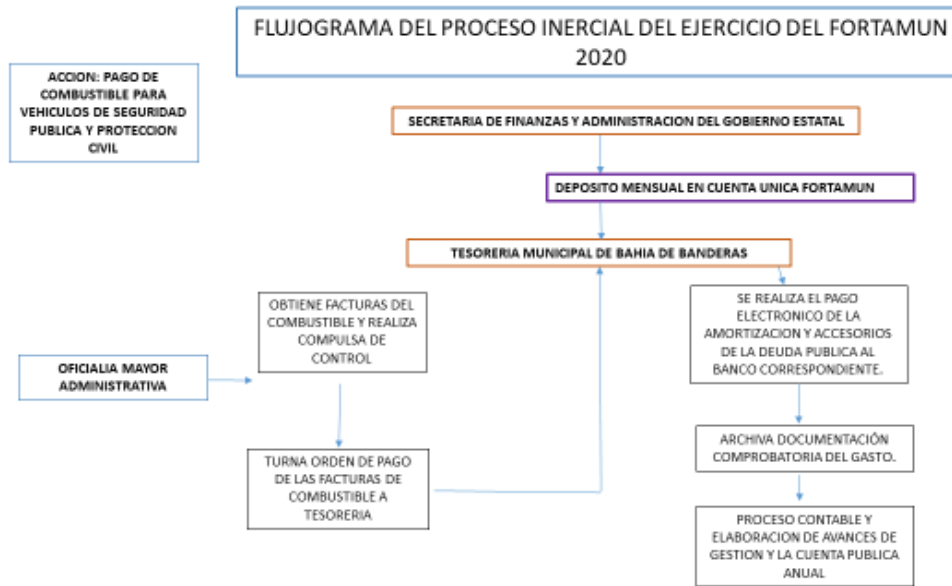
FLUJOGRAMA DEL PROCESO INERCIAL DEL EJERCICIO DEL FORTAMUN 2020

ACCION: PAGO DE COMBUSTIBLE PARA VEHICULOS DE SEGURIDAD PUBLICA Y PROTECCION CIVIL

SECRETARIA DE FINANZAS Y ADMINISTRACION DEL GOBIERNO ESTATAL

DEPOSITO MENSUAL EN CUENTA UNICA FORTAMUN

TESORERIA MUNICIPAL DE BAHIA DE BANDERAS

OBTIENE FACTURAS DEL COMBUSTIBLE Y REALIZA COMPULSA DE CONTROL

OFICIALIA MAYOR ADMINISTRATIVA

TURNA ORDEN DE PAGO DE LAS FACTURAS DE COMBUSTIBLE A TESORERIA

SE REALIZA EL PAGO ELECTRONICO DE LA AMORTIZACION Y ACCESORIOS DE LA DEUDA PUBLICA AL BANCO CORRESPONDIENTE.

ARCHIVA DOCUMENTACIÓN COMPROBATORIA DEL GASTO.

PROCESO CONTABLE Y ELABORACION DE AVANCES DE GESTION Y LA CUENTA PUBLICA ANUAL